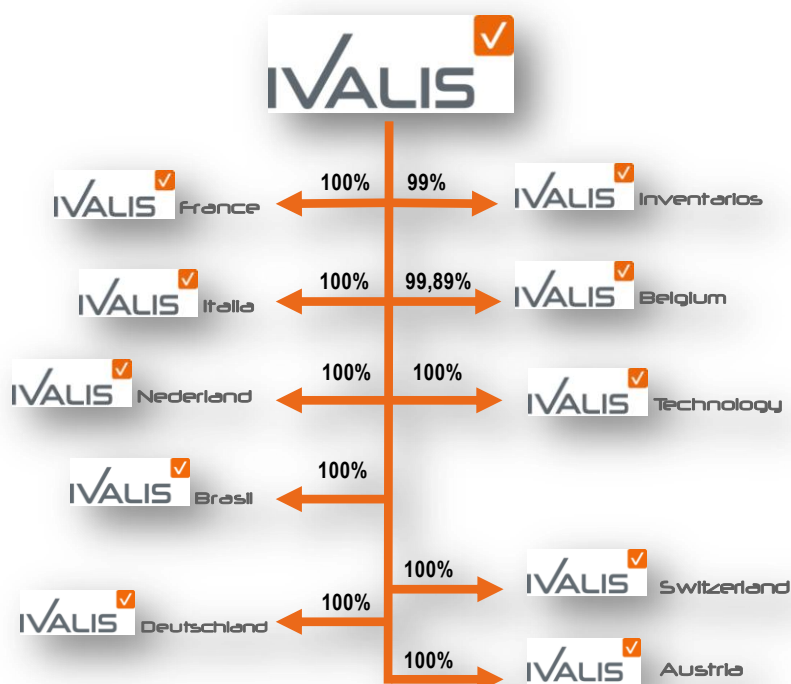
IVALIS

100%
IVALIS France

99%
IVALIS Inventarios

100%
IVALIS Italia

99,89%
IVALIS Belgium

100%
IVALIS Nederland

100%
IVALIS Technology

100%
IVALIS Brasil

100%
IVALIS Switzerland

100%
IVALIS Deutschland

100%
IVALIS Austria